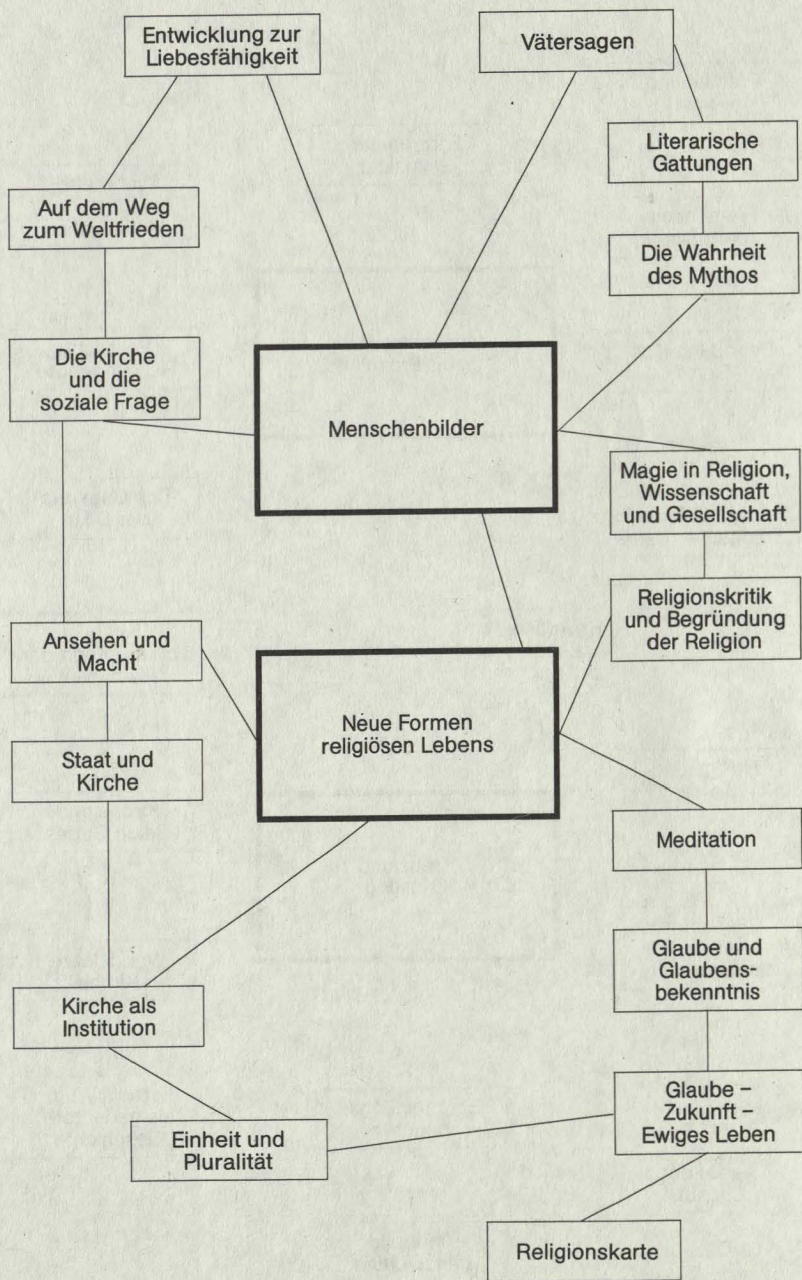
Entwicklung zur Liebesfähigkeit

Vätersagen

Literarische Gattungen

Auf dem Weg zum Weltfrieden

Die Wahrheit des Mythos

Die Kirche und die soziale Frage

Menschenbilder

Magie in Religion, Wissenschaft und Gesellschaft

Religionskritik und Begründung der Religion

Ansehen und Macht

Neue Formen religiösen Lebens

Staat und Kirche

Meditation

Glaube und Glaubensbekenntnis

Kirche als Institution

Glaube – Zukunft – Ewiges Leben

Einheit und Pluralität

Religionskarte